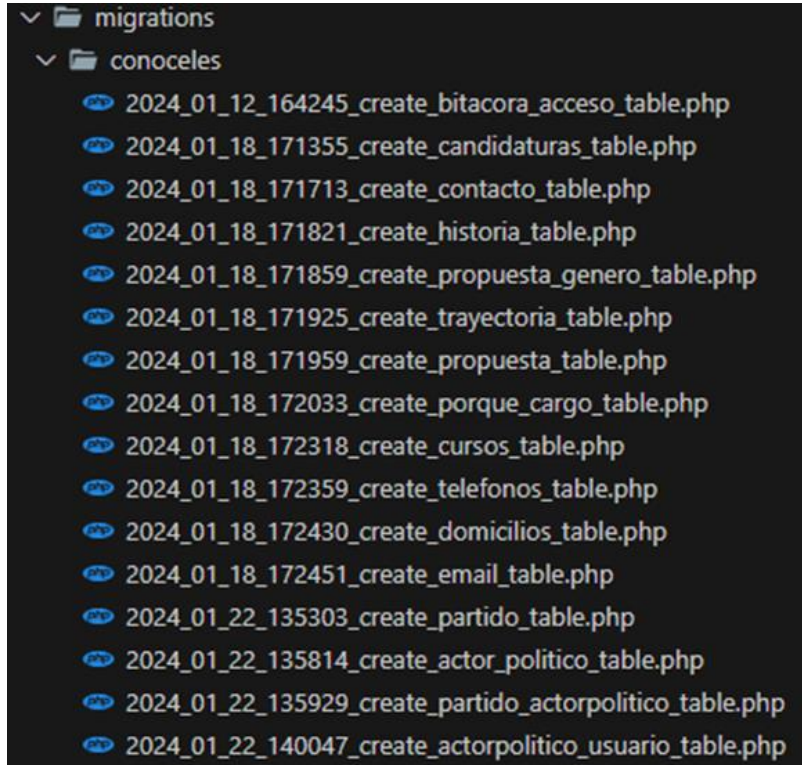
migrations
conoceles
2024_01_12_164245_create_bitacora_acceso_table.php
2024_01_18_171355_create_candidaturas_table.php
2024_01_18_171713_create_contacto_table.php
2024_01_18_171821_create_historia_table.php
2024_01_18_171859_create_propuesta_genero_table.php
2024_01_18_171925_create_trayectoria_table.php
2024_01_18_171959_create_propuesta_table.php
2024_01_18_172033_create_porque_cargo_table.php
2024_01_18_172318_create_cursos_table.php
2024_01_18_172359_create_telefonos_table.php
2024_01_18_172430_create_domicilios_table.php
2024_01_18_172451_create_email_table.php
2024_01_22_135303_create_partido_table.php
2024_01_22_135814_create_actor_politico_table.php
2024_01_22_135929_create_partido_actorpolitico_table.php
2024_01_22_140047_create_actorpolitico_usuario_table.php